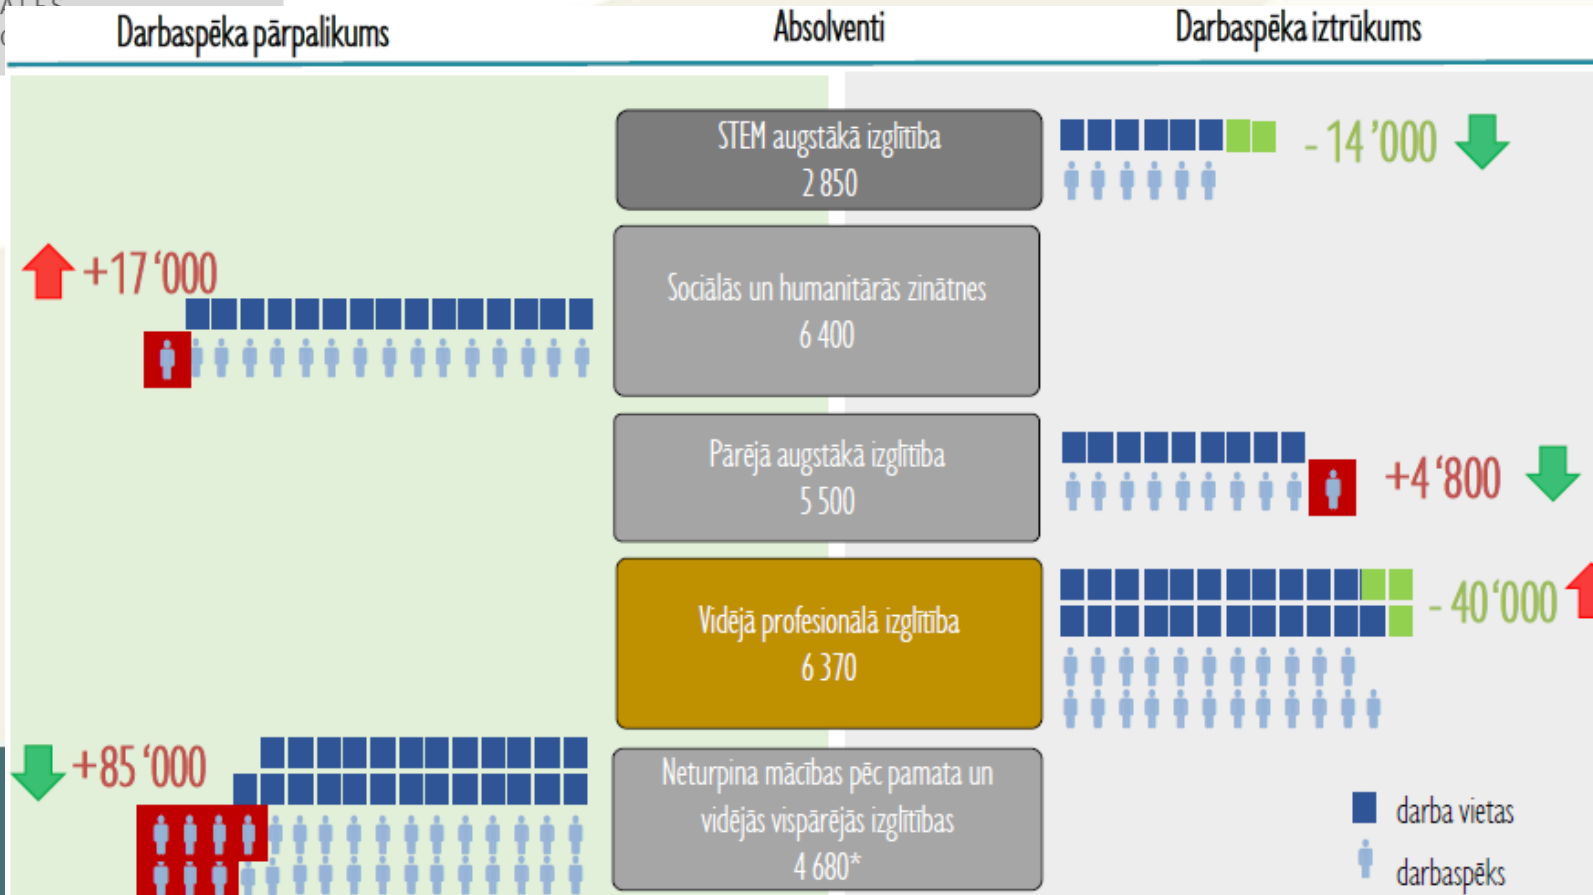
Darbaspēka pārpalikums

Absolventi

Darbaspēka iztrūkums

STEM augstākā izglītība
2 850

- 14 '000

+17 '000

Sociālās un humanitārās zinātnes
6 400

Pārējā augstākā izglītība
5 500

+4 '800

Vidējā profesionālā izglītība
6 370

- 40 '000

+85 '000

Neturpina mācības pēc pamata un vidējās vispārējās izglītības
4 680*

darba vietas

darbaspēks